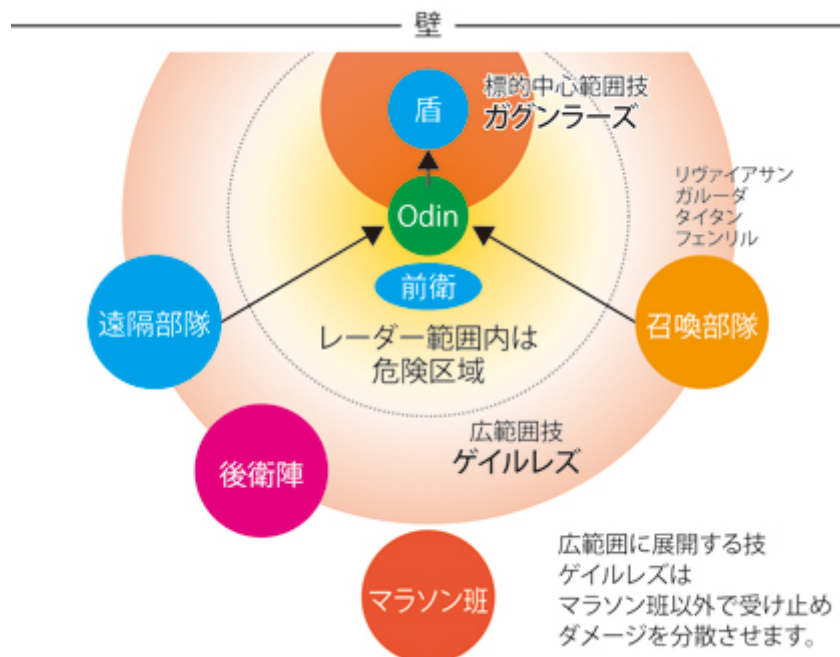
壁

盾

標的中心範囲技
ガグンラーズ

リヴァイアサン
ガルーダ
タイタン
フェンリル

Odin

前衛

遠隔部隊

召喚部隊

レーダー範囲内は
危険区域

広範囲技
ゲイルレズ

後衛陣

マラソン班

広範囲に展開する技
ゲイルレズは
マラソン班以外で受け止め
ダメージを分散させます。